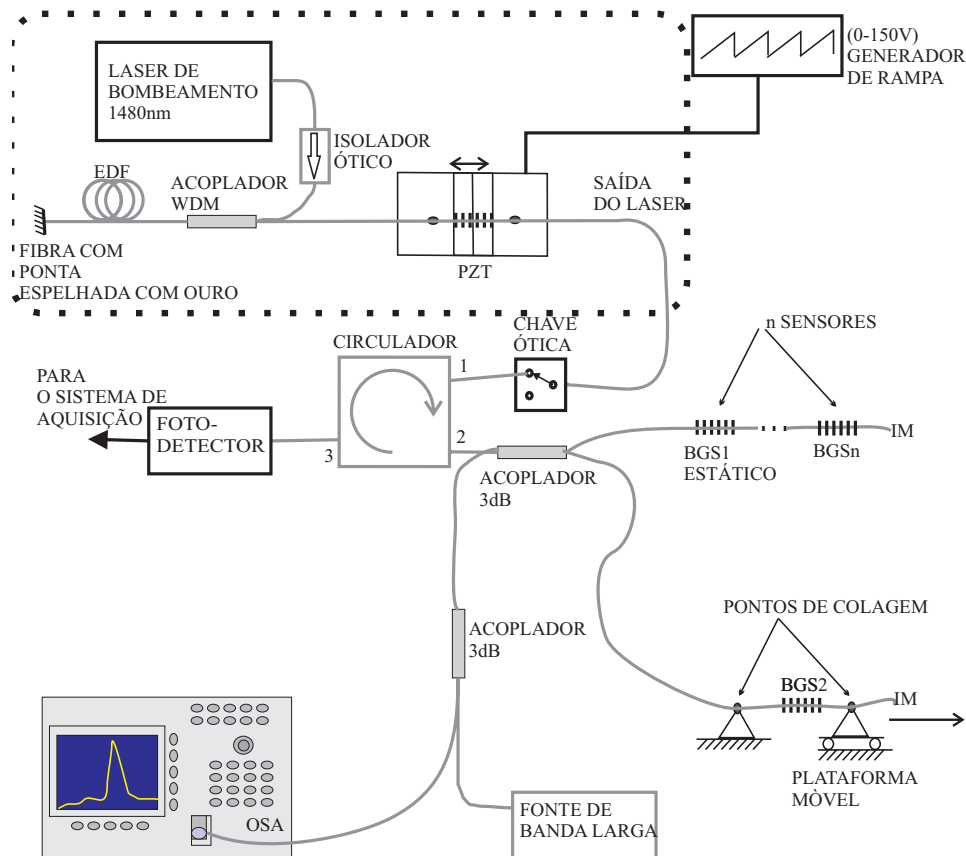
LASER DE BOMBEAMENTO 1480nm

(0-150V) GENERADOR DE RAMPA

ISOLADOR ÓTICO

EDF

ACOPLADOR WDM

SAÍDA DO LASER

FIBRA COM PONTA ESPELHADA COM OURO

PZT

CIRCULADOR

CHAVE ÓTICA

n SENSORES

PARA O SISTEMA DE AQUISIÇÃO

FOTO-DETECTOR

1

2

3

ACOPLADOR 3dB

BGS1 ESTÁTICO

BGSn

IM

ACOPLADOR 3dB

PONTOS DE COLAGEM

BGS2

IM

PLATAFORMA MÒVEL

OSA

FONTE DE BANDA LARGA